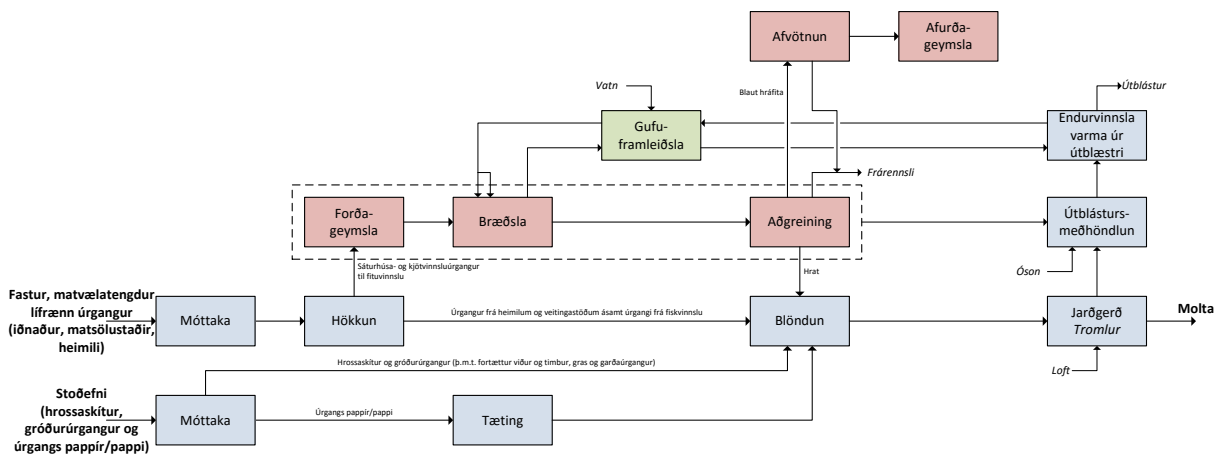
Afvötnun

Afurða-geymsla

Vatn

Blaut hráfita

Útblástur

Gufu-framleiðsla

Endurvinnsla varma úr útblæstri

Frárennsli

Forða-geymsla

Bræðsla

Aðgreining

Útblásturs-meðhöndlun

Sláturhúsa- og kjötvinnsluúrgangur til fituvinnslu

Hrat

Óson

Fastur, matvælatengdur lífrænn úrgangur (iðnaður, matsölustaðir, heimili)

Móttaka

Hökkun

Úrgangur frá heimilum og veitingastöðum ásamt úrgangi frá fiskvinnslu

Blöndun

Jarðgerð *Tromlur*

Molta

Hrossaskítur og gróðurúrgangur (þ.m.t. fortættur viður og timbur, gras og garðaúrgangur)

Loft

Stoðefni (hrossaskítur, gróðurúrgangur og úrgangs pappír/pappi)

Móttaka

Úrgangs pappír/pappi

Tæting